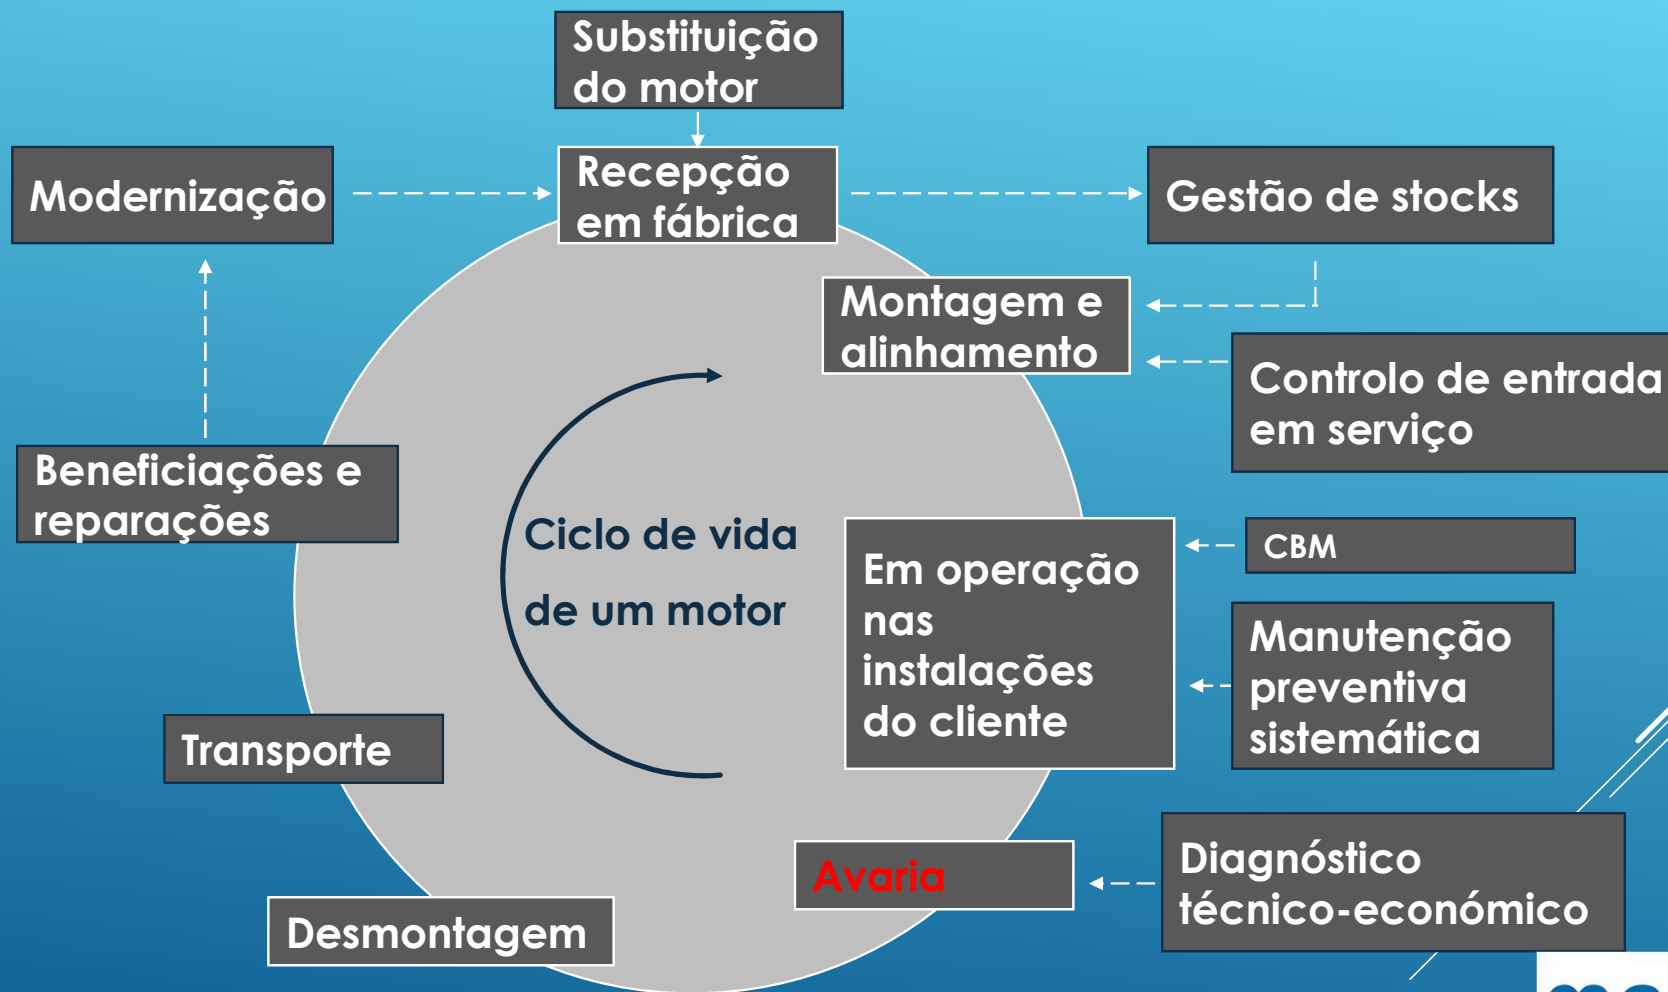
Substituição do motor

Modernização

Recepção em fábrica

Gestão de stocks

Montagem e alinhamento

Controlo de entrada em serviço

Beneficiações e reparações

Ciclo de vida de um motor

Em operação nas instalações do cliente

CBM

Manutenção preventiva sistemática

Transporte

Avaria

Diagnóstico técnico-económico

Desmontagem